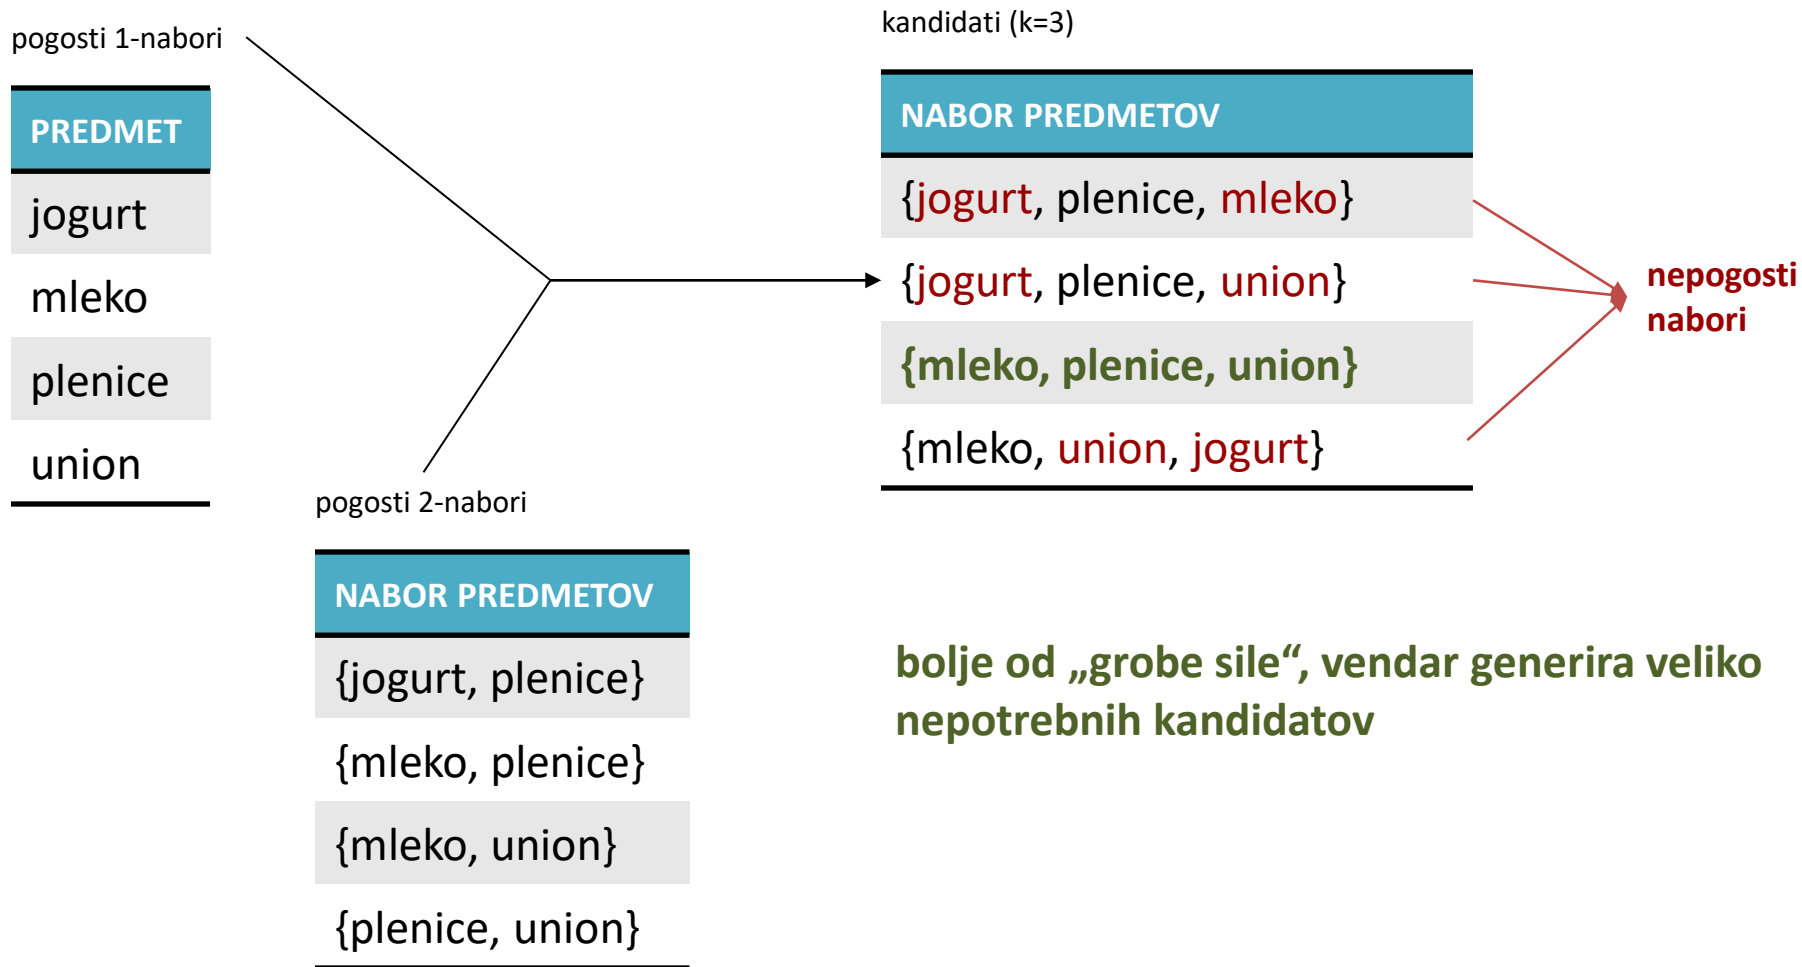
pogosti 1-nabori

| PREDMET |
|---|
| jogurt |
| mleko |
| plenice |
| union |

kandidati (k=3)

| NABOR PREDMETOV |
|---|
| {jogurt, plenice, mleko} |
| {jogurt, plenice, union} |
| {mleko, plenice, union} |
| {mleko, union, jogurt} |

nepogosti nabori

pogosti 2-nabori

| NABOR PREDMETOV |
|---|
| {jogurt, plenice} |
| {mleko, plenice} |
| {mleko, union} |
| {plenice, union} |

bolje od „grobe sile“, vendar generira veliko nepotrebnih kandidatov